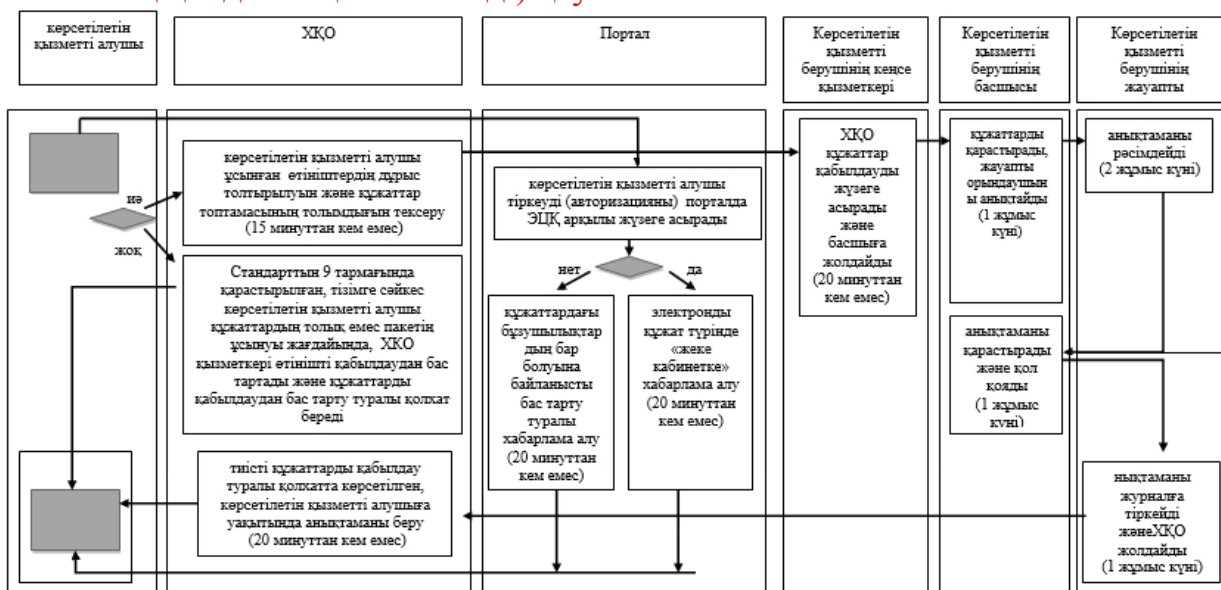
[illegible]

көрсетілетін қызметті алушы

ХҚО

Портал

Көрсетілетін қызметті берушінің кеңсе қызметкері

Көрсетілетін қызметті берушінің басшысы

Көрсетілетін қызметті берушінің жауапты

иә

жоқ

көрсетілетін қызметті алушы ұсынған өтініштердің дұрыс толтырылуын және құжаттар топтамасының толымдығын тексеру (15 минуттан кем емес)

Стандарттың 9 тармағында қарастырылған, тізімге сәйкес көрсетілетін қызметті алушы құжаттардың толық емес пакетің ұсынуы жағдайында, ХҚО қызметкері өтінішті қабылдаудан бас тартады және құжаттарды қабылдаудан бас тарту туралы қолхат береді

тиісті құжаттарды қабылдау туралы қолхатта көрсетілген, көрсетілетін қызметті алушыға уақытында анықтаманы беру (20 минуттан кем емес)

көрсетілетін қызметті алушы тіркеуді (авторизацияны) порталда ЭЦҚ арқылы жүзеге асырады

нет

да

құжаттардағы бұзушылықтардың бар болуына байланысты бас тарту туралы хабарлама алу (20 минуттан кем емес)

электронды құжат түрінде «жеке кабинетке» хабарлама алу (20 минуттан кем емес)

ХҚО құжаттар қабылдауды жүзеге асырады және басшыға жолдайды (20 минуттан кем емес)

құжаттарды қарастырады, жауапты орындаушының анықтайды (1 жұмыс күні)

анықтаманы қарастырады және қол қояды (1 жұмыс күні)

анықтаманы рәсімдейді (2 жұмыс күні)

нықтаманы журналға тіркейді жәнеХҚО жолдайды (1 жұмыс күні)